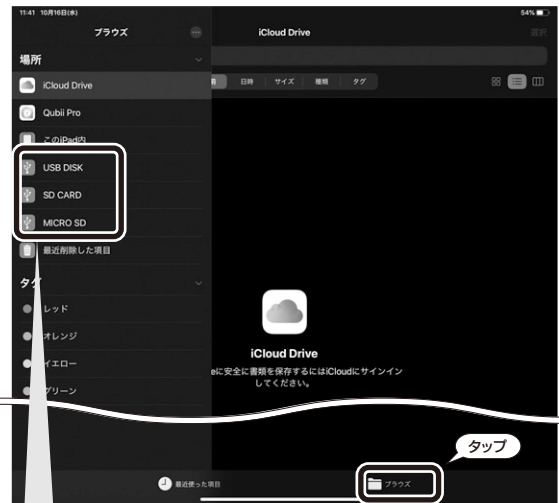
11:41 10月16日(水)

54%

ブラウズ

iCloud Drive

選択

場所

iCloud Drive

Qubii Pro

このiPad内

USB DISK

SD CARD

MICRO SD

最近削除した項目

名前 日時 サイズ 種類 タグ

タグ

レッド

オレンジ

イエロー

グリーン

iCloud Drive

eに安全に書類を保存するにはiCloudにサインインしてください。

タップ

最近使った項目

ブラウズ